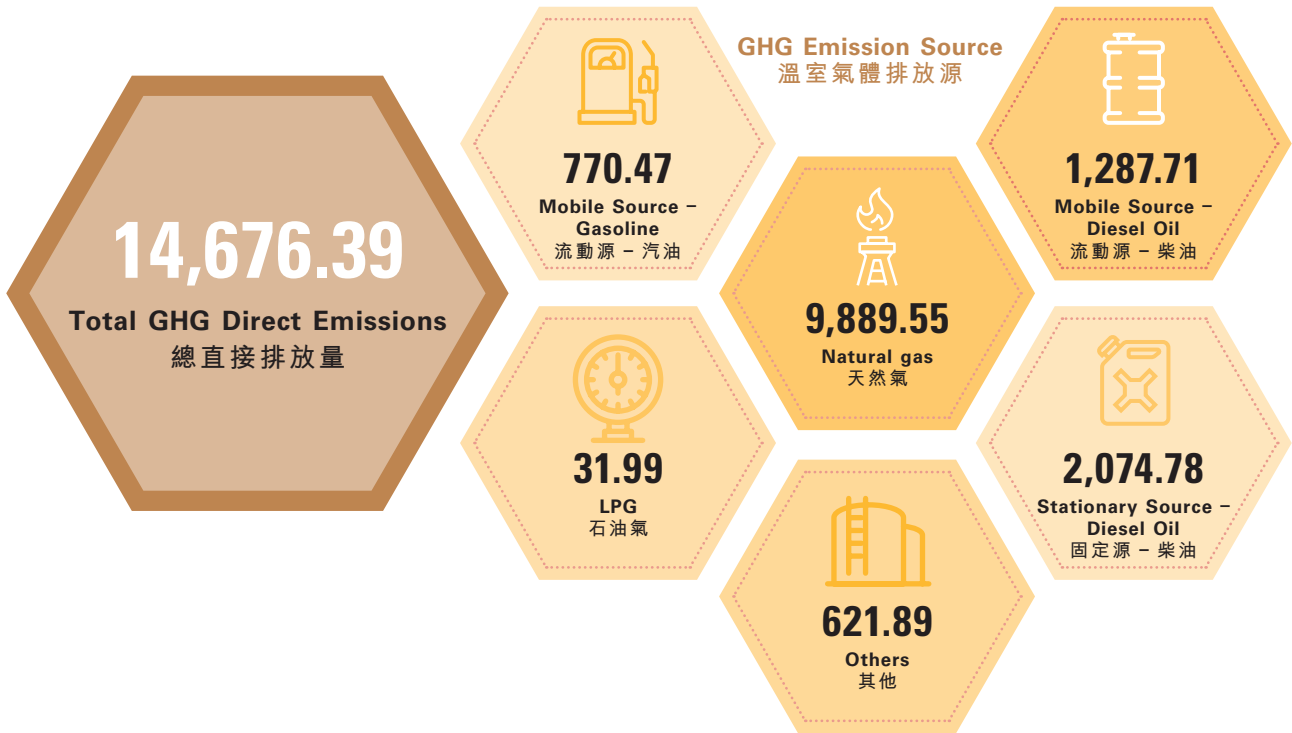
14,676.39
Total GHG Direct Emissions
總直接排放量

GHG Emission Source
溫室氣體排放源

770.47
Mobile Source – Gasoline
流動源 – 汽油

1,287.71
Mobile Source – Diesel Oil
流動源 – 柴油

9,889.55
Natural gas
天然氣

31.99
LPG
石油氣

2,074.78
Stationary Source – Diesel Oil
固定源 – 柴油

621.89
Others
其他